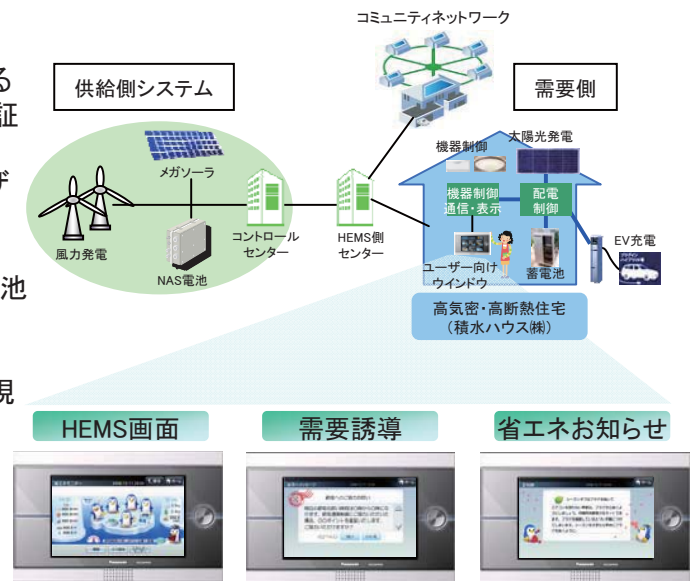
る
証
ザ
池
現

コミュニティネットワーク

供給側システム

需要側

メガソーラ

風力発電

NAS電池

コントロールセンター

HEMS側センター

機器制御

太陽光発電

機器制御
通信・表示

配電
制御

ユーザー向け
ウインドウ

蓄電池

EV充電

高気密・高断熱住宅
（積水ハウス㈱）

HEMS画面

需要誘導

省エネお知らせ